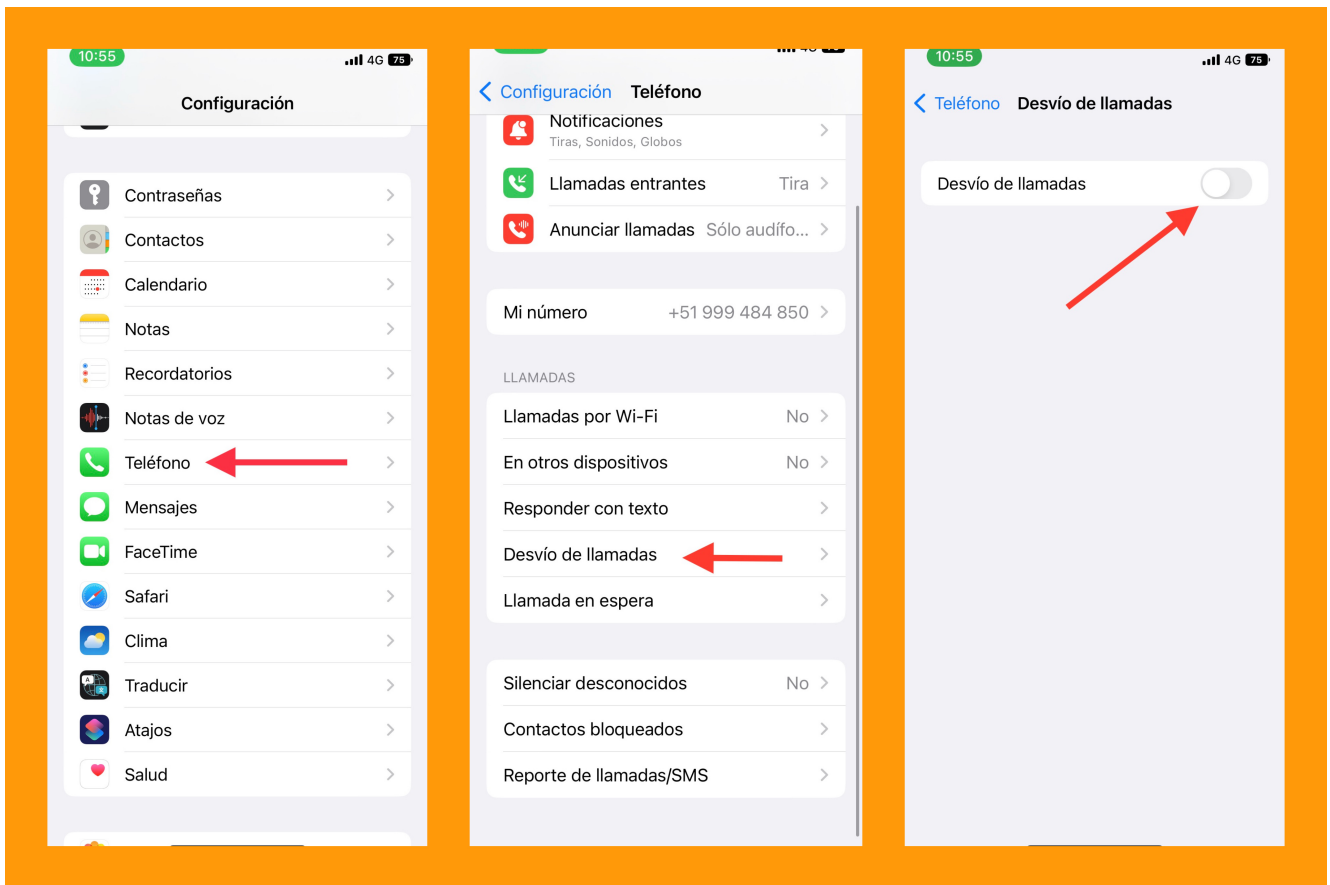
10:55
4G 75

Configuración

Contraseñas
Contactos
Calendario
Notas
Recordatorios
Notas de voz
Teléfono
Mensajes
FaceTime
Safari
Clima
Traducir
Atajos
Salud

Configuración Teléfono

Notificaciones
Tiras, Sonidos, Globos
Llamadas entrantes Tira
Anunciar llamadas Sólo audífo...

Mi número +51 999 484 850

LLAMADAS
Llamadas por Wi-Fi No
En otros dispositivos No
Responder con texto
Desvío de llamadas
Llamada en espera

Silenciar desconocidos No
Contactos bloqueados
Reporte de llamadas/SMS

10:55
4G 75

Teléfono Desvío de llamadas

Desvío de llamadas